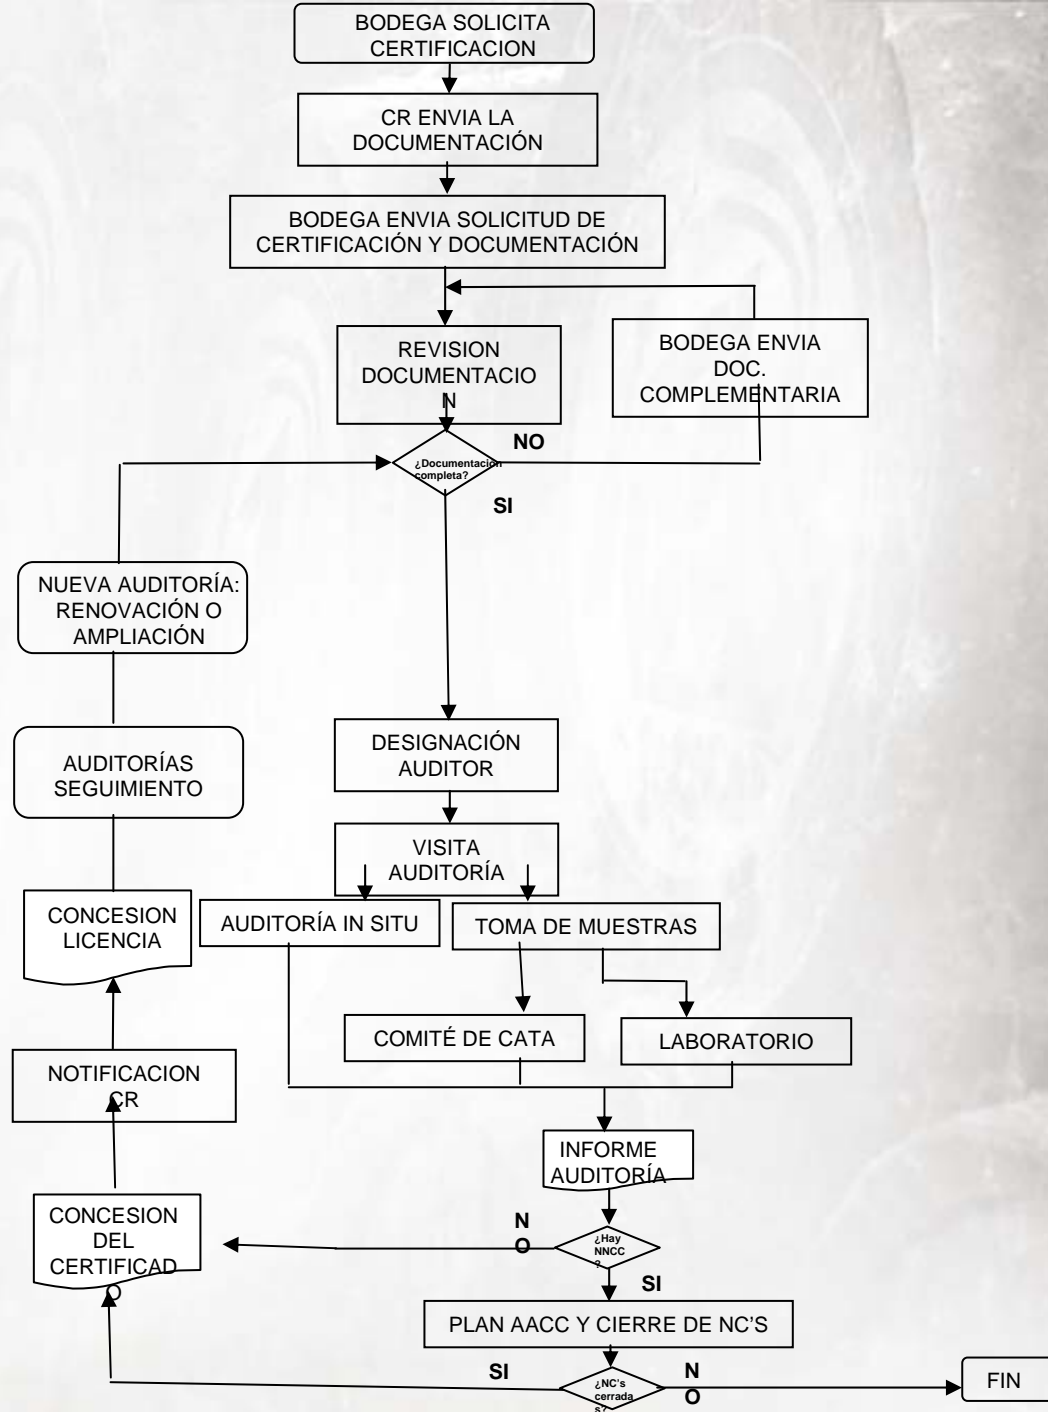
BODEGA SOLICITA CERTIFICACION

CR ENVIA LA DOCUMENTACIÓN

BODEGA ENVIA SOLICITUD DE CERTIFICACIÓN Y DOCUMENTACIÓN

REVISION DOCUMENTACIO N

BODEGA ENVIA DOC. COMPLEMENTARIA

NO

¿Documentación completa?

SI

NUEVA AUDITORÍA: RENOVACIÓN O AMPLIACIÓN

AUDITORÍAS SEGUIMIENTO

DESIGNACIÓN AUDITOR

VISITA AUDITORÍA

CONCESION LICENCIA

AUDITORÍA IN SITU

TOMA DE MUESTRAS

COMITÉ DE CATA

LABORATORIO

NOTIFICACION CR

INFORME AUDITORÍA

CONCESION DEL CERTIFICAD O

N O

¿Hay NNCC ?

SI

PLAN AACC Y CIERRE DE NC'S

SI

¿NC's cerrada s?

N O

FIN